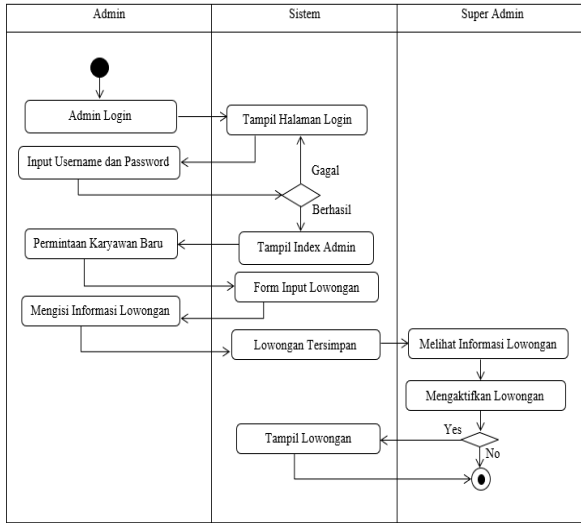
| Admin | Sistem | Super Admin |
|---|---|---|

Admin Login

Tampil Halaman Login

Input Username dan Password

Gagal

Berhasil

Permintaan Karyawan Baru

Tampil Index Admin

Form Input Lowongan

Mengisi Informasi Lowongan

Lowongan Tersimpan

Melihat Informasi Lowongan

Mengaktifkan Lowongan

Yes

Tampil Lowongan

No